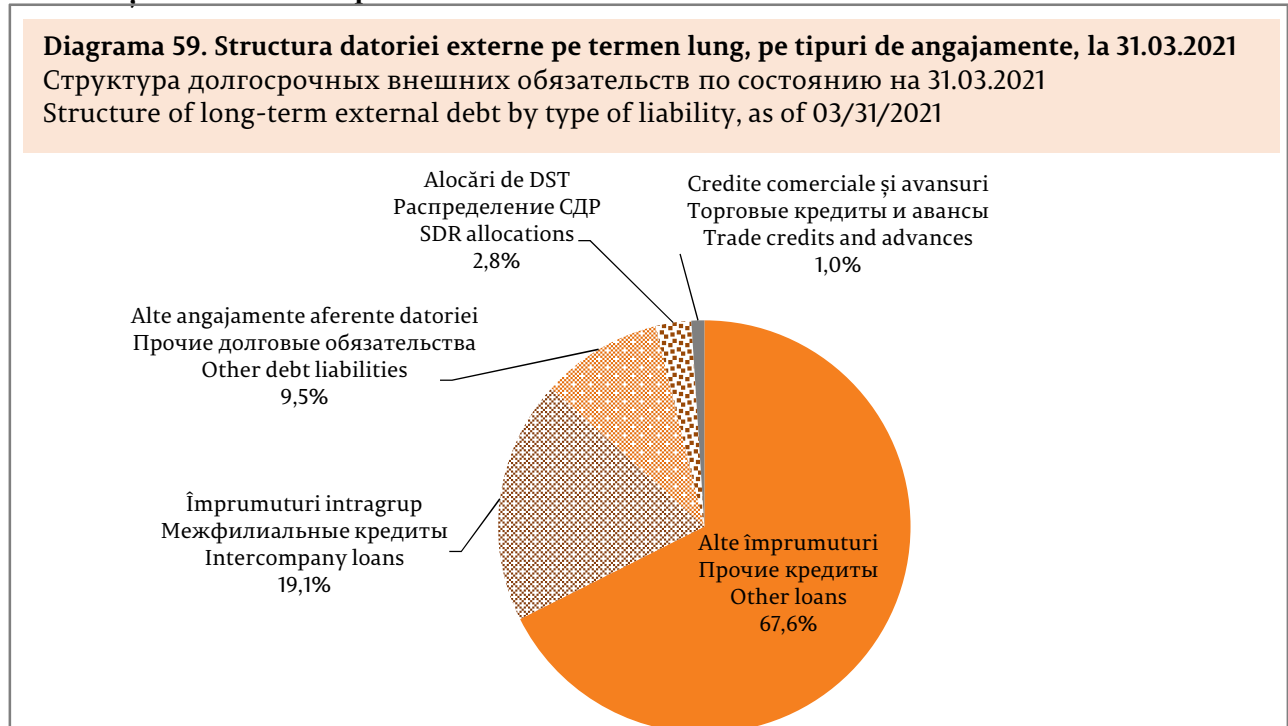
**Diagrama 59. Structura datoriei externe pe termen lung, pe tipuri de angajamente, la 31.03.2021**
Структура долгосрочных внешних обязательств по состоянию на 31.03.2021
Structure of long-term external debt by type of liability, as of 03/31/2021

Alocări de DST
Распределение СДР
SDR allocations
2,8%

Credite comerciale și avansuri
Торговые кредиты и авансы
Trade credits and advances
1,0%

Alte angajamente aferente datoriei
Прочие долговые обязательства
Other debt liabilities
9,5%

Împrumuturi intragrup
Межфилиальные кредиты
Intercompany loans
19,1%

Alte împrumuturi
Прочие кредиты
Other loans
67,6%